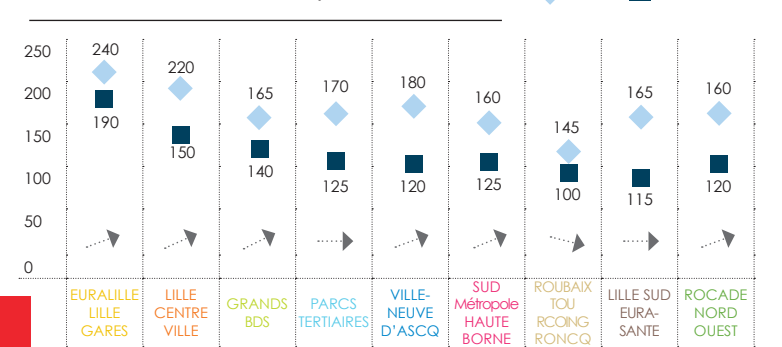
| | EURALILLE LILLE GARES | LILLE CENTRE VILLE | GRANDS BDS | PARCS TERTIAIRES | VILLE-NEUVE D'ASCQ | SUD Métropole HAUTE BORNE | ROUBAIX TOU RCOING RONCQ | LILLE SUD EURA-SANTE | ROCADE NORD OUEST |
|---|---|---|---|---|---|---|---|---|---|
| | 240 | 220 | 165 | 170 | 180 | 160 | 145 | 165 | 160 |
| | 190 | 150 | 140 | 125 | 120 | 125 | 100 | 115 | 120 |

250
200
150
100
50
0